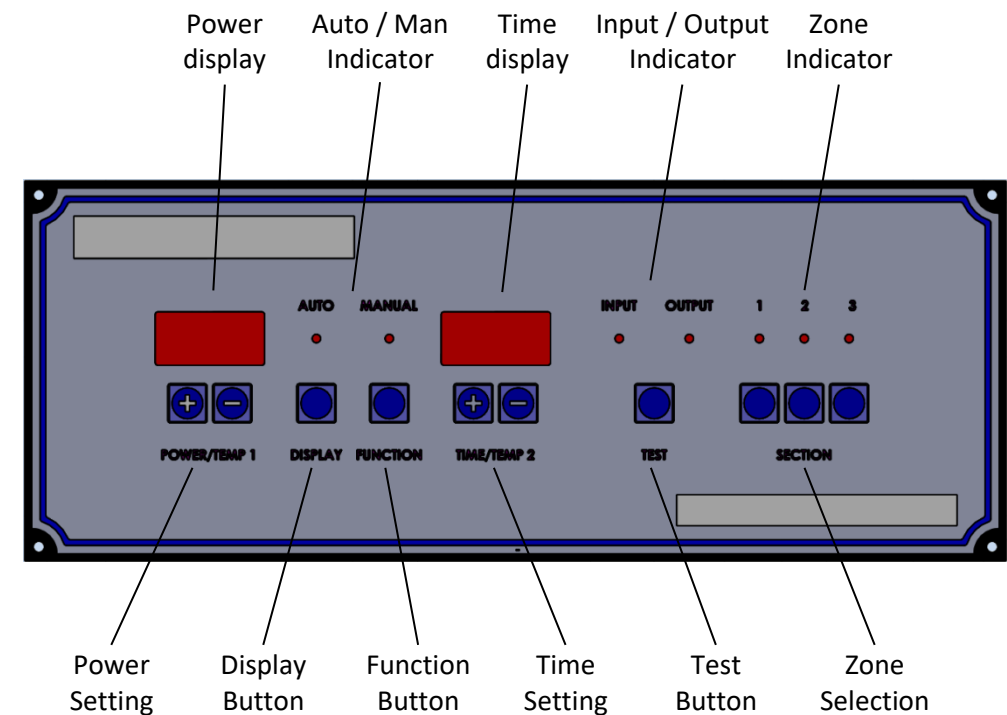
Power display

Auto / Man Indicator

Time display

Input / Output Indicator

Zone Indicator

AUTO MANUAL

INPUT OUTPUT

1 2 3

+ −

+ −

POWER/TEMP 1 DISPLAY FUNCTION TIME/TEMP 2 TEST SECTION

Power Setting

Display Button

Function Button

Time Setting

Test Button

Zone Selection